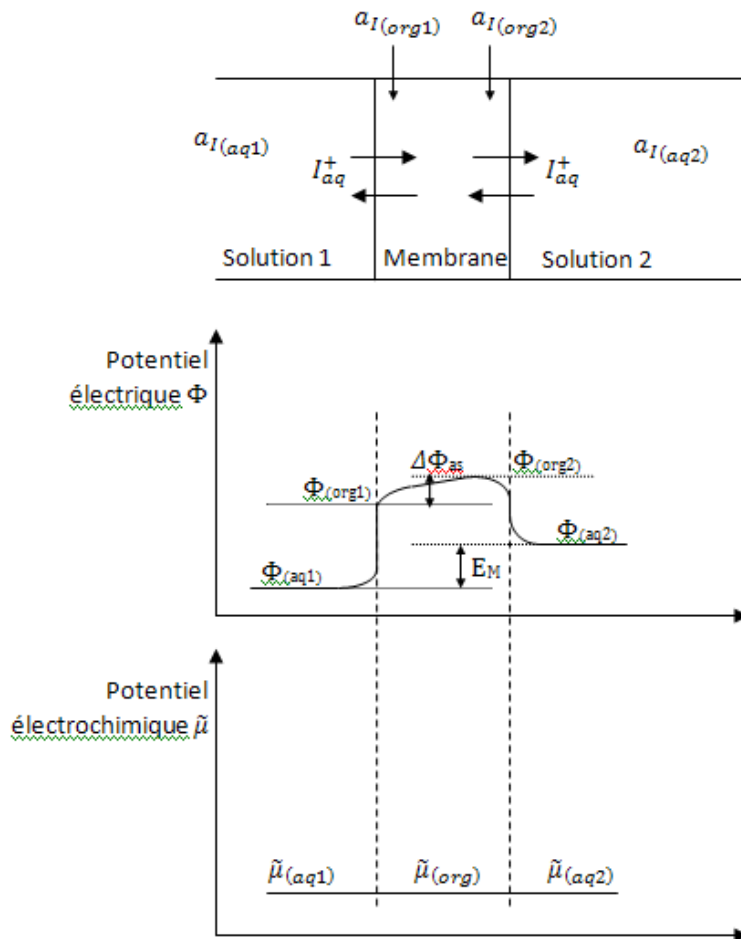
$a_{I(org1)}$ $a_{I(org2)}$

$a_{I(aq1)}$ $I_{aq}^{+}$ $I_{aq}^{+}$ $a_{I(aq2)}$

Solution 1 Membrane Solution 2

Potentiel électrique $\Phi$

$\Delta\Phi_{as}$ $\Phi_{(org2)}$

$\Phi_{(org1)}$

$\Phi_{(aq2)}$

$E_M$

$\Phi_{(aq1)}$

Potentiel électrochimique $\tilde{\mu}$

$\tilde{\mu}_{(aq1)}$ $\tilde{\mu}_{(org)}$ $\tilde{\mu}_{(aq2)}$